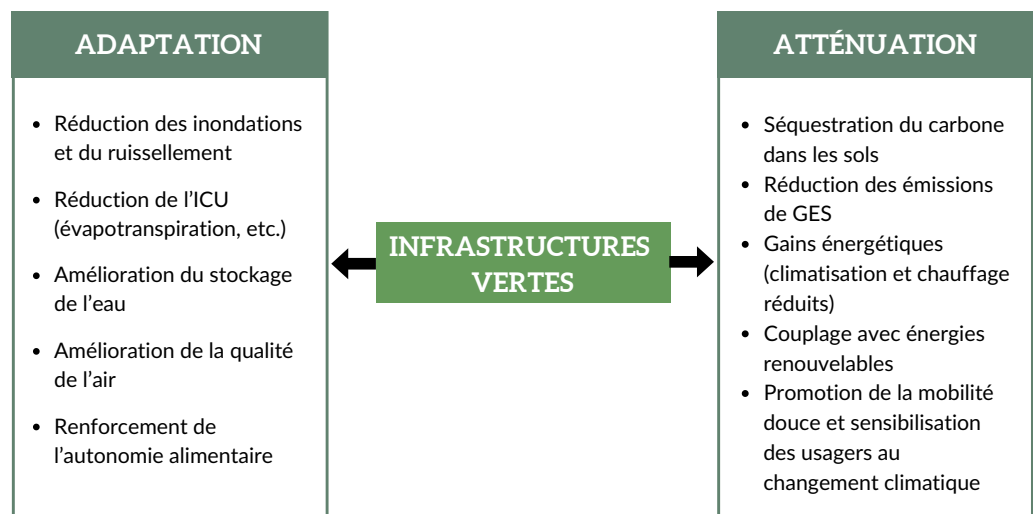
ADAPTATION

- Réduction des inondations et du ruissellement
- Réduction de l'ICU (évapotranspiration, etc.)
- Amélioration du stockage de l'eau
- Amélioration de la qualité de l'air
- Renforcement de l'autonomie alimentaire

INFRASTRUCTURES VERTES

ATTÉNUATION

- Séquestration du carbone dans les sols
- Réduction des émissions de GES
- Gains énergétiques (climatisation et chauffage réduits)
- Couplage avec énergies renouvelables
- Promotion de la mobilité douce et sensibilisation des usagers au changement climatique